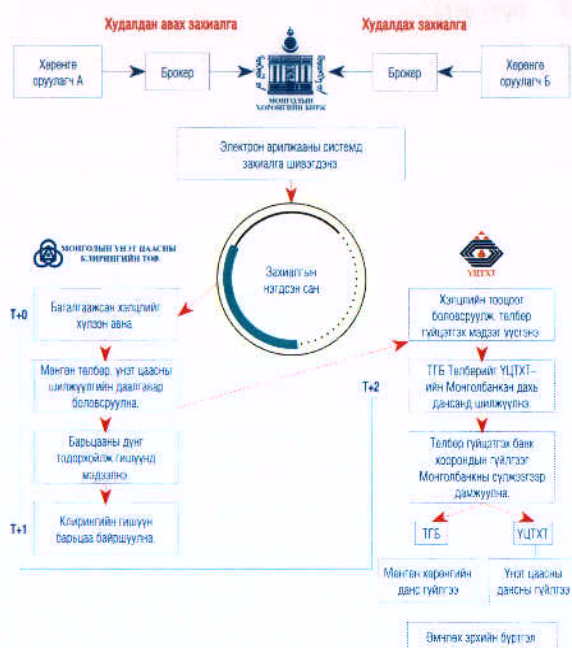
Худалдан авах захиалга

Худалдах захиалга

Хөрөнгө оруулагч А

Брокер

МОНГОЛЫН ХӨРӨНГИЙН БИРЖ

Брокер

Хөрөнгө оруулагч Б

Электрон арилжааны системд захиалга шивэгдэнэ

МОНГОЛЫН ҮНЭТ ЦААСНЫ КЛИРИНГИЙН ТӨВ

Захиалгын нэгдсэн сан

ҮЦТХТ

T+0

Баталгаажсан хэлцлийг хүлээн авна

Хэлцлийн тооцоог боловсруулж, төлбөр гүйцэтгэх мэдээ үүсгэнэ

Мөнгөн төлбөр, үнэт цаасны шилжүүлгийн даалгавар боловсруулна.

T+2

ТГБ Төлбөрийг ҮЦТХТ-ийн Монголбанкан дахь дансанд шилжүүлнэ.

Барьцааны дүнг тодорхойлж гишүүнд мэдэгдэнэ

Төлбөр гүйцэтгэх банк хоорондын гүйлгээг Монголбанкны сүлжээгээр дамжуулна.

T+1

Клирингийн гишүүн барьцаа байршуулна.

ТГБ

ҮЦТХТ

Мөнгөн хөрөнгийн данс гүйлгээ

Үнэт цаасны дансны гүйлгээ

Өмчлөх эрхийн бүртгэл